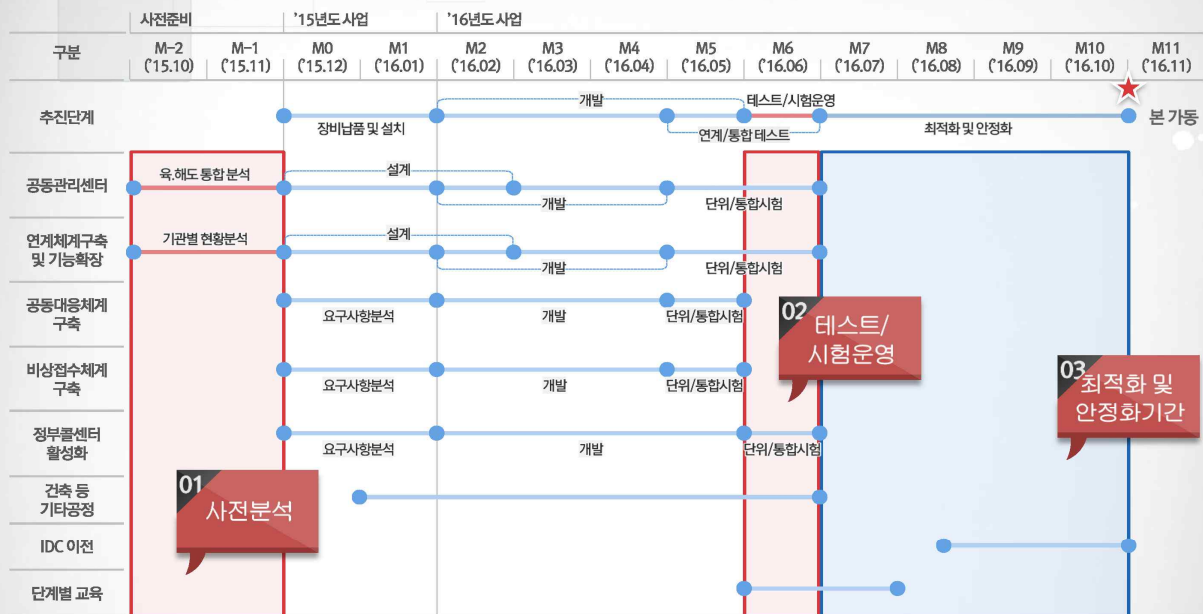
| | 사전준비 | | '15년도 사업 | | '16년도 사업 | | | | | | | | | |
|---|---|---|---|---|---|---|---|---|---|---|---|---|---|---|
| 구분 | M-2 ('15.10) | M-1 ('15.11) | M0 ('15.12) | M1 ('16.01) | M2 ('16.02) | M3 ('16.03) | M4 ('16.04) | M5 ('16.05) | M6 ('16.06) | M7 ('16.07) | M8 ('16.08) | M9 ('16.09) | M10 ('16.10) | M11 ('16.11) |

추진단계
장비납품 및 설치
개발
테스트/시험운영
연계/통합 테스트
최적화 및 안정화
본 가동

공동관리센터
육.해도 통합 분석
설계
개발
단위/통합시험

연계체계구축 및 기능확장
기관별 현황분석
설계
개발
단위/통합시험

공동대응체계 구축
요구사항분석
개발
단위/통합시험

비상접수체계 구축
요구사항분석
개발
단위/통합시험

정부콜센터 활성화
요구사항분석
개발
단위/통합시험

건축 등 기타공정

IDC 이전

단계별 교육

01 사전분석

02 테스트/시험운영

03 최적화 및 안정화기간